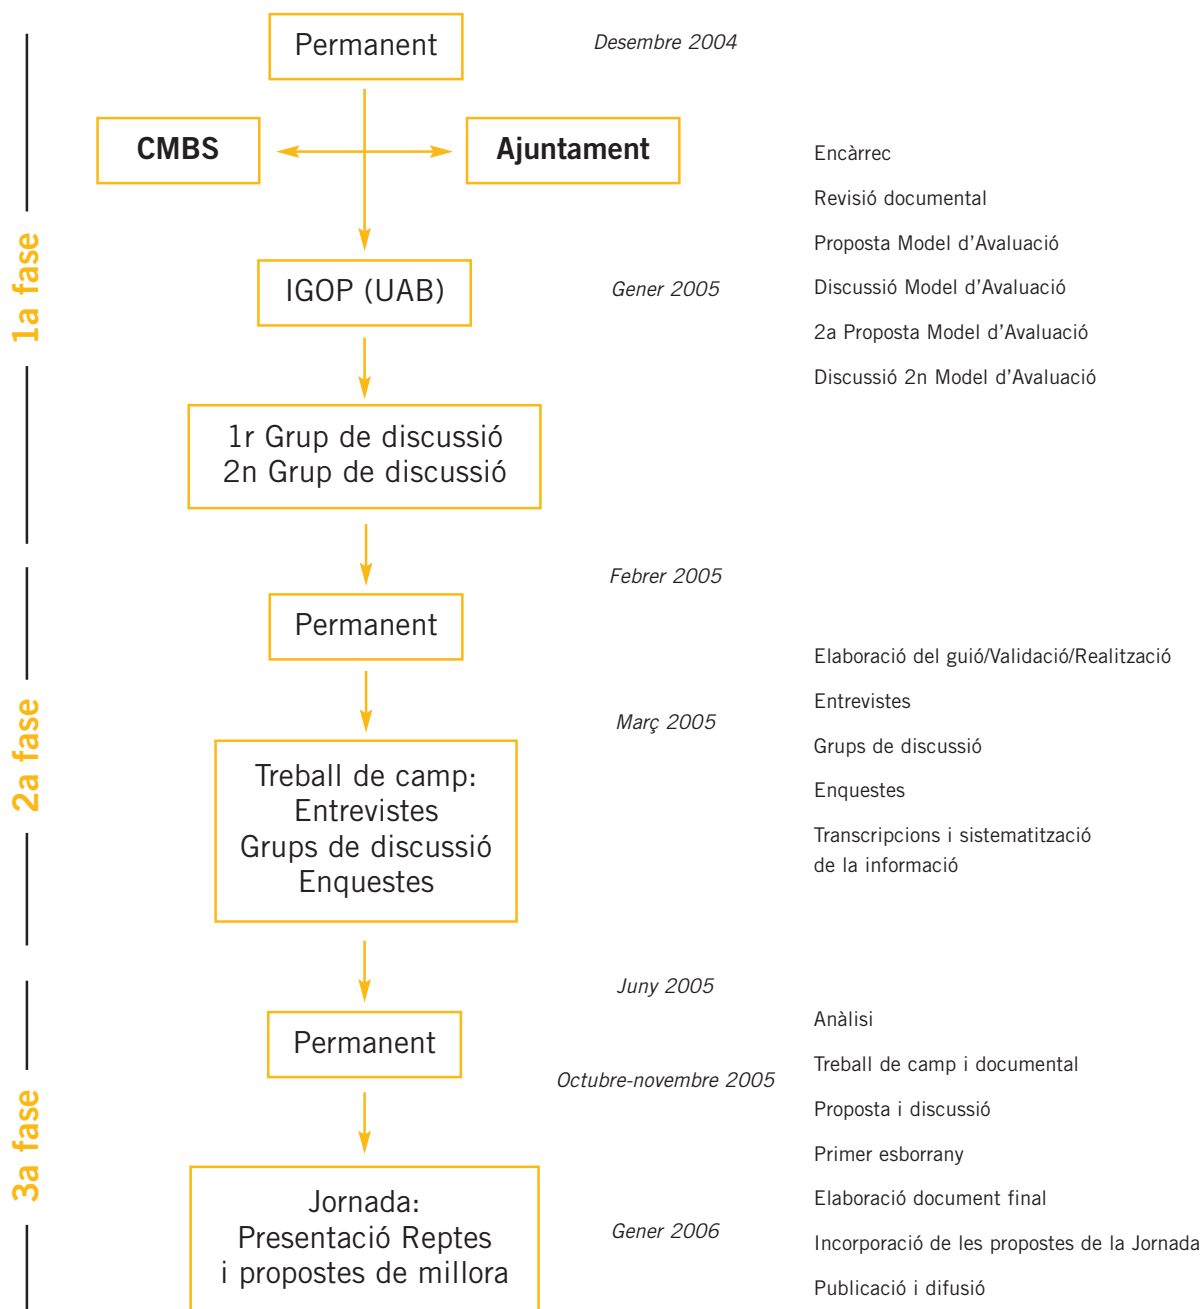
1a fase

Permanent

Desembre 2004

CMBS

Ajuntament

Encàrrec

Revisió documental

Proposta Model d'Avaluació

IGOP (UAB)

Gener 2005

Discussió Model d'Avaluació

2a Proposta Model d'Avaluació

Discussió 2n Model d'Avaluació

1r Grup de discussió
2n Grup de discussió

2a fase

Febrer 2005

Permanent

Elaboració del guió/Validació/Realització

Entrevistes

Març 2005

Grups de discussió

Treball de camp:
Entrevistes
Grups de discussió
Enquestes

Enquestes

Transcripcions i sistematització de la informació

3a fase

Juny 2005

Permanent

Anàlisi

Treball de camp i documental

Octubre-novembre 2005

Proposta i discussió

Primer esborrany

Jornada:
Presentació Reptes
i propostes de millora

Elaboració document final

Gener 2006

Incorporació de les propostes de la Jornada

Publicació i difusió